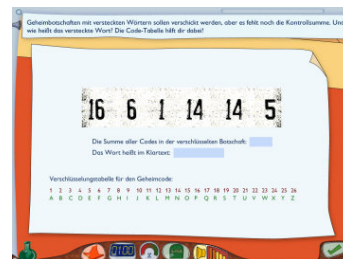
Geheimbotschaften mit versteckten Wörtern sollen verschickt werden, aber es fehlt noch die Kontrollsumme. Und wie heißt das versteckte Wort? Die Code-Tabelle hilft dir dabei!

16 6 1 14 14 5

Die Summe aller Codes in der verschlüsselten Botschaft:
Das Wort heißt im Klartext:

Verschlüsselungstabelle für den Geheimcode:

| 1 | 2 | 3 | 4 | 5 | 6 | 7 | 8 | 9 | 10 | 11 | 12 | 13 | 14 | 15 | 16 | 17 | 18 | 19 | 20 | 21 | 22 | 23 | 24 | 25 | 26 |
|---|---|---|---|---|---|---|---|---|---|---|---|---|---|---|---|---|---|---|---|---|---|---|---|---|---|
| A | B | C | D | E | F | G | H | I | J | K | L | M | N | O | P | Q | R | S | T | U | V | W | X | Y | Z |

2100